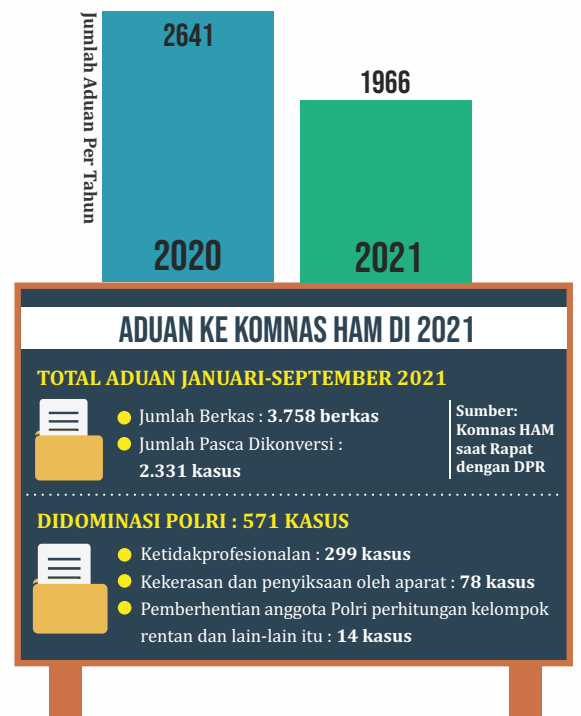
Jumlah Aduan Per Tahun

2641

2020

1966

2021

ADUAN KE KOMNAS HAM DI 2021

TOTAL ADUAN JANUARI-SEPTEMBER 2021

Jumlah Berkas : 3.758 berkas

Jumlah Pasca Dikonversi : 2.331 kasus

Sumber: Komnas HAM saat Rapat dengan DPR

DIDOMINASI POLRI : 571 KASUS

Ketidakprofesionalan : 299 kasus

Kekerasan dan penyiksaan oleh aparat : 78 kasus

Pemberhentian anggota Polri perhitungan kelompok rentan dan lain-lain itu : 14 kasus